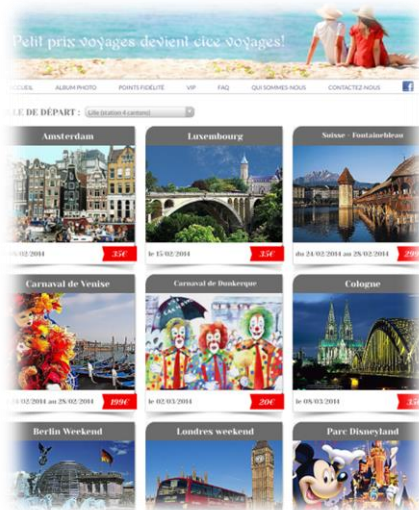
Petit prix voyages devient cice voyages!

ACCUEIL ALBUM PHOTO POINTS FIDÉLITÉ VIP FAQ QUI SOMMES-NOUS CONTACTEZ-NOUS

LE DE DÉPART : Lille (station 4 cantons)

Amsterdam
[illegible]/02/2014 35€

Luxembourg
le 15/02/2014 35€

Suisse - Fontainebleau
du 24/02/2014 au 28/02/2014 29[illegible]

Carnaval de Venise
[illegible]/02/2014 au 28/02/2014 199€

Carnaval de Dunkerque
le 02/03/2014 20€

Cologne
le 08/03/2014 35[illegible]

Berlin Weekend

Londres weekend

Parc Disneyland